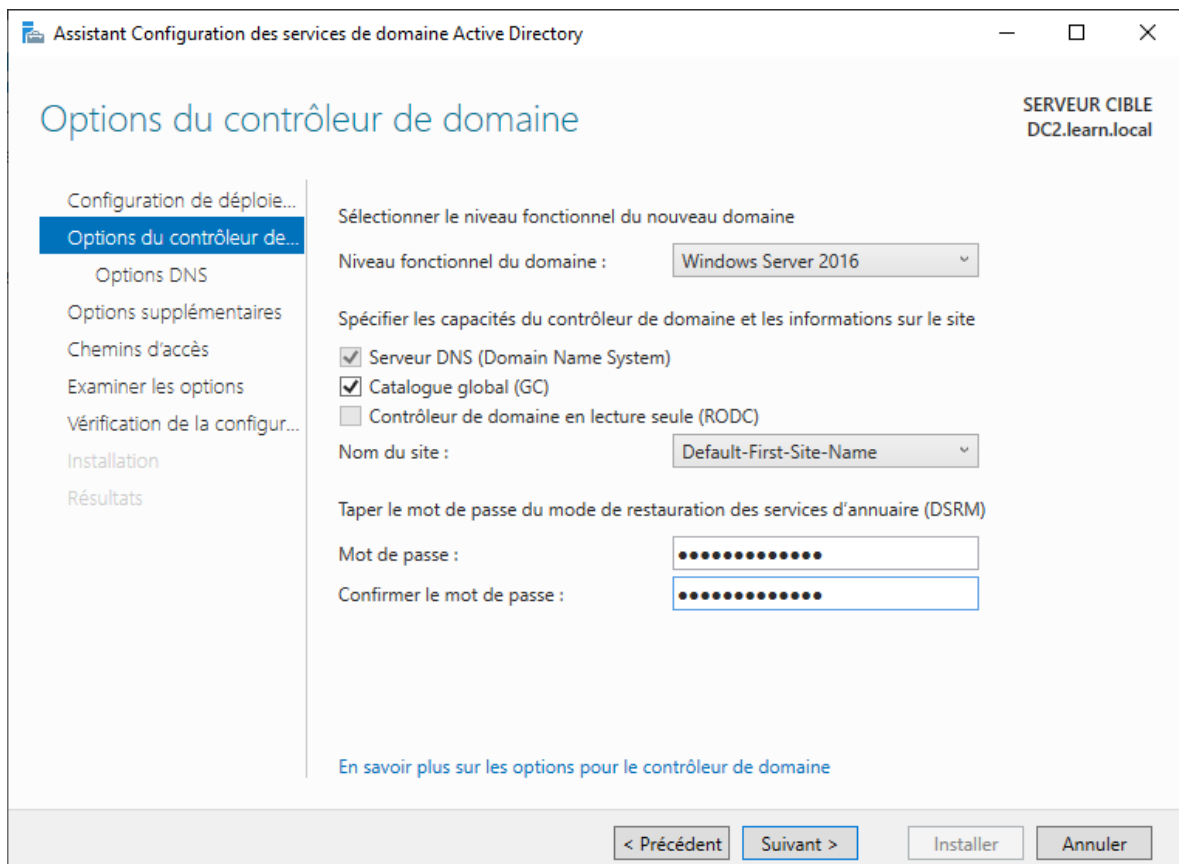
Assistant Configuration des services de domaine Active Directory

Options du contrôleur de domaine

SERVEUR CIBLE
DC2.learn.local

Configuration de déploie...
Options du contrôleur de...
Options DNS
Options supplémentaires
Chemins d'accès
Examiner les options
Vérification de la configur...
Installation
Résultats

Sélectionner le niveau fonctionnel du nouveau domaine

Niveau fonctionnel du domaine : Windows Server 2016

Spécifier les capacités du contrôleur de domaine et les informations sur le site

Serveur DNS (Domain Name System)
Catalogue global (GC)
Contrôleur de domaine en lecture seule (RODC)

Nom du site : Default-First-Site-Name

Taper le mot de passe du mode de restauration des services d'annuaire (DSRM)

Mot de passe : •••••••••••••
Confirmer le mot de passe : •••••••••••••

En savoir plus sur les options pour le contrôleur de domaine

< Précédent Suivant > Installer Annuler